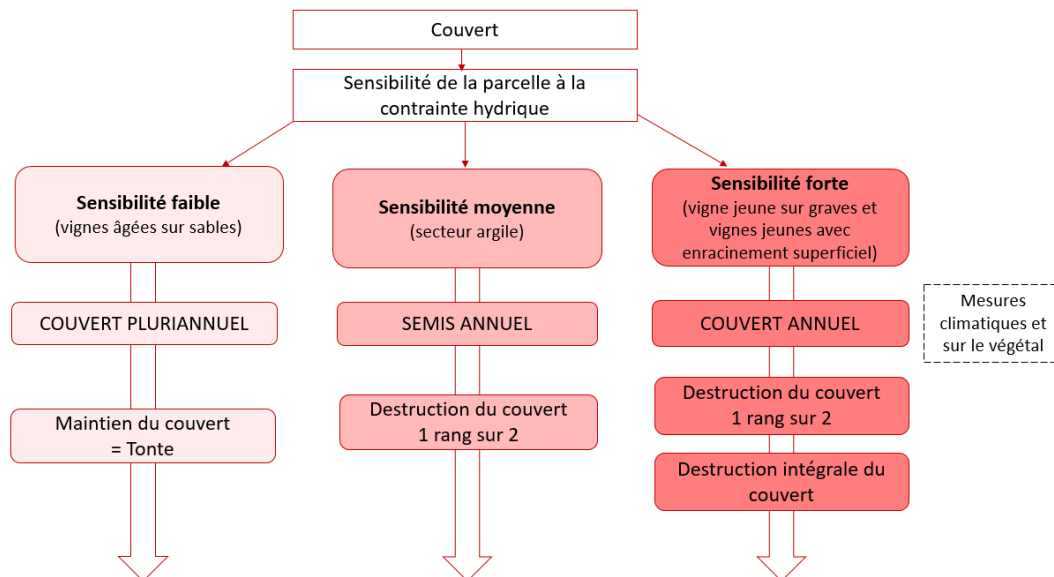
Couvert

Sensibilité de la parcelle à la contrainte hydrique

**Sensibilité faible**
(vignes âgées sur sables)

COUVERT PLURIANNUEL

Maintien du couvert
= Tonte

**Sensibilité moyenne**
(secteur argile)

SEMIS ANNUEL

Destruction du couvert
1 rang sur 2

**Sensibilité forte**
(vigne jeune sur graves et vignes jeunes avec enracinement superficiel)

COUVERT ANNUEL

Destruction du couvert
1 rang sur 2

Destruction intégrale du couvert

Mesures climatiques et sur le végétal